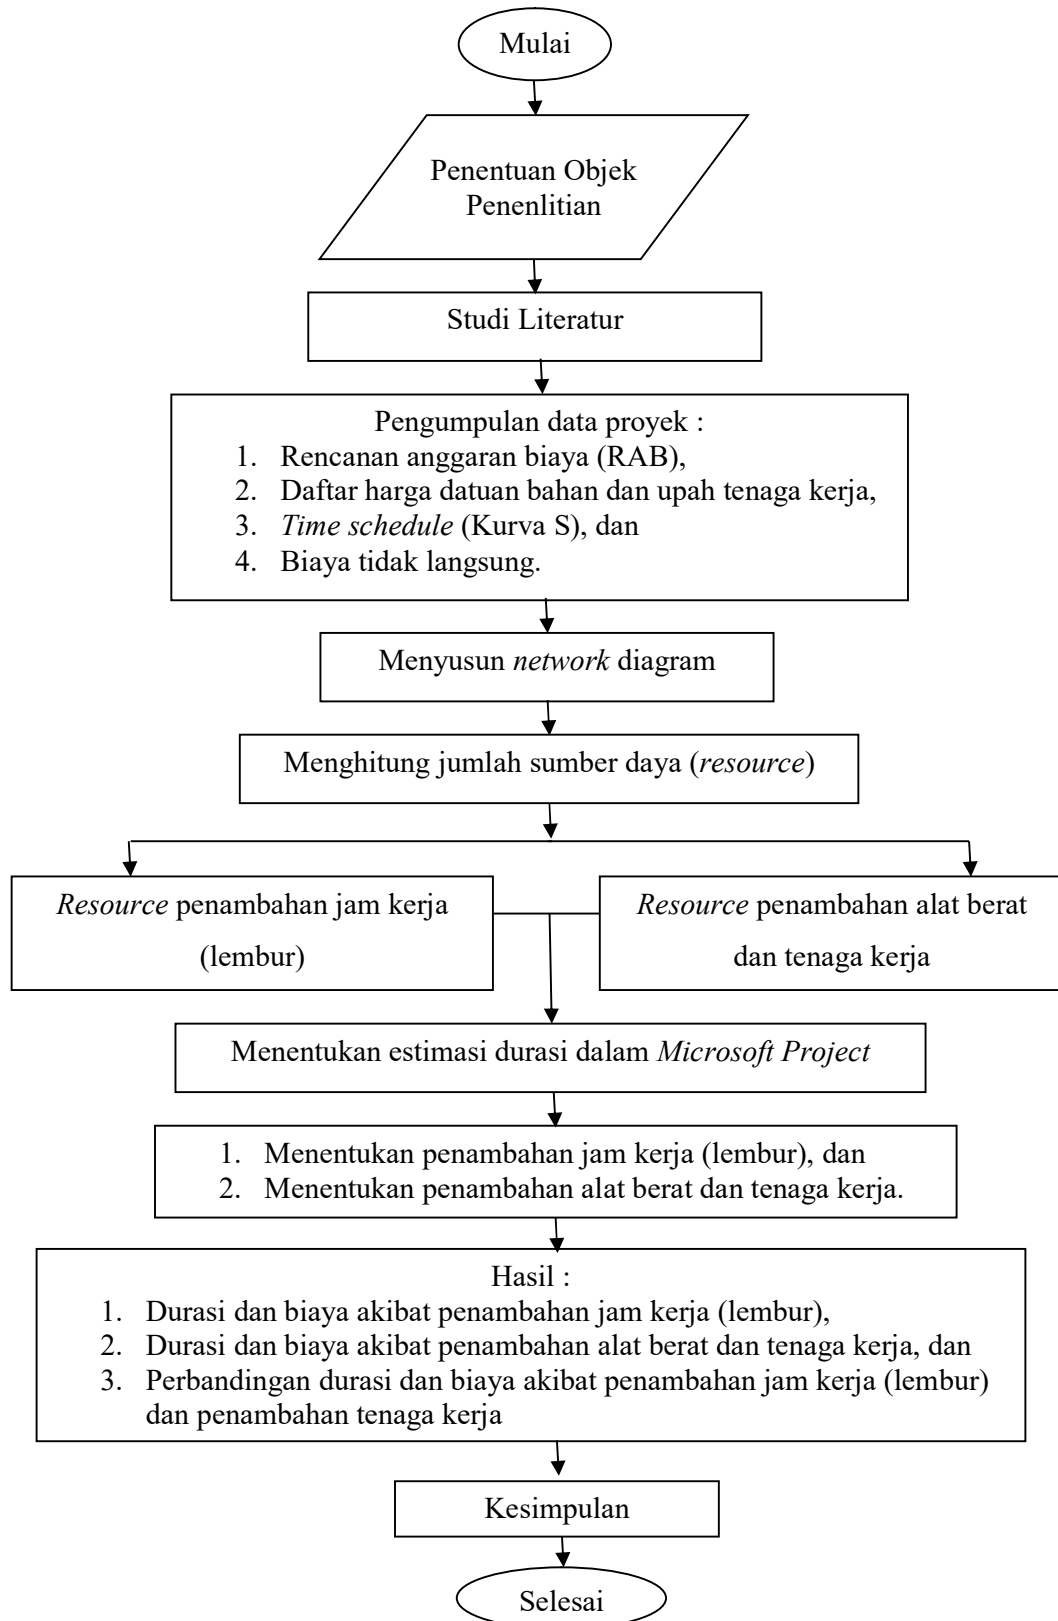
Mulai

Penentuan Objek Penenlitian

Studi Literatur

Pengumpulan data proyek :
1. Rencanan anggaran biaya (RAB),
2. Daftar harga datuan bahan dan upah tenaga kerja,
3. *Time schedule* (Kurva S), dan
4. Biaya tidak langsung.

Menyusun *network* diagram

Menghitung jumlah sumber daya (*resource*)

*Resource* penambahan jam kerja (lembur)

*Resource* penambahan alat berat dan tenaga kerja

Menentukan estimasi durasi dalam *Microsoft Project*

1. Menentukan penambahan jam kerja (lembur), dan
2. Menentukan penambahan alat berat dan tenaga kerja.

Hasil :
1. Durasi dan biaya akibat penambahan jam kerja (lembur),
2. Durasi dan biaya akibat penambahan alat berat dan tenaga kerja, dan
3. Perbandingan durasi dan biaya akibat penambahan jam kerja (lembur) dan penambahan tenaga kerja

Kesimpulan

Selesai